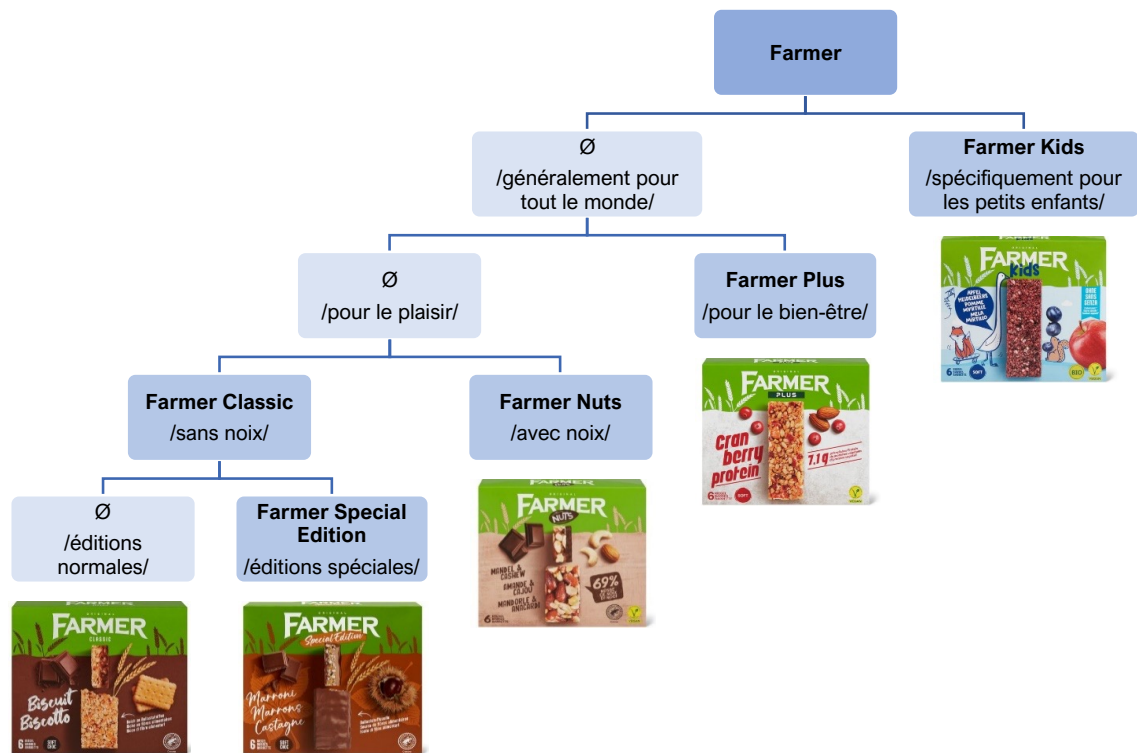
Farmer

Ø
/généralement pour tout le monde/

Farmer Kids
/spécifiquement pour les petits enfants/

FARMER
Kids

Ø
/pour le plaisir/

Farmer Plus
/pour le bien-être/

FARMER
PLUS
Cran berry protein
7.1g

Farmer Classic
/sans noix/

Farmer Nuts
/avec noix/

FARMER
NUTS
69%

Ø
/éditions normales/

Farmer Special Edition
/éditions spéciales/

FARMER
CLASSIC
Biscuit Biscotto

FARMER
Special Edition
Marroni Marrons Castagne